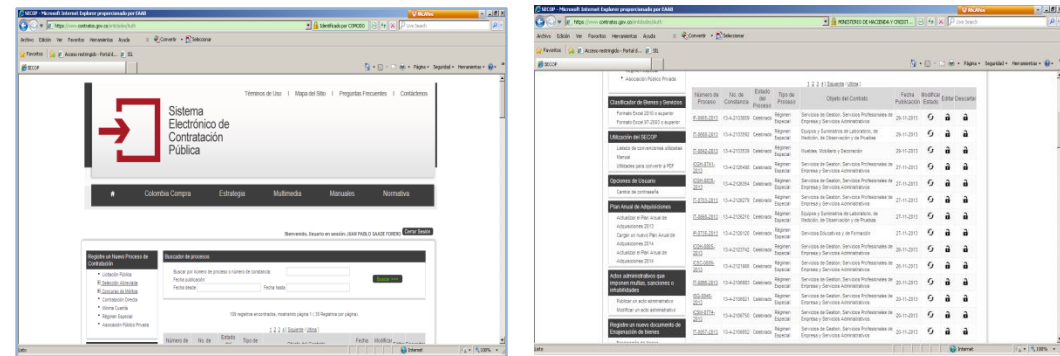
SECOP - Microsoft Internet Explorer proporcionado por EAAB

https://www.contratos.gov.co/entidades/...

Identificado por COPODO

Archivo Edición Ver Favoritos Herramientas Ayuda

Convertir Seleccionar

Favoritos Acceso restringido - Portal E... SIL

SECOP

Página Seguridad Herramientas

Términos de Uso | Mapa del Sitio | Preguntas Frecuentes | Contáctenos

Sistema Electrónico de Contratación Pública

Colombia Compra | Estrategia | Multimedia | Manuales | Normativa

Bienvenido, Usuario en sesión: JUAN PABLO SAADE FORERO Cerrar Sesión

Registre un Nuevo Proceso de Contratación

* Licitación Pública
* Selección Abreviada
* Concurso de Méritos
* Contratación Directa
* Mínima Cuantía
* Régimen Especial
* Asociación Público Privada

Buscador de procesos

Buscar por número de proceso o número de constancia

Fecha publicación

Fecha desde: Fecha hasta:

Buscar

106 registros encontrados, mostrando página 1 / 39 Registros por página.

1 2 3 | Siguiente | Última |

Número de Proceso | No. de Constancia | Estado del Proceso | Tipo de Proceso | Objeto del Contrato | Fecha Publicación | Modificar Estado

Internet 100%

SECOP - Microsoft Internet Explorer proporcionado por EAAB

https://www.contratos.gov.co/entidades/...

MINISTERIO DE HACIENDA Y CREDIT...

Live Search

Archivo Edición Ver Favoritos Herramientas Ayuda

Convertir Seleccionar

Favoritos Acceso restringido - Portal E... SIL

SECOP

Página Seguridad Herramientas

* Asociación Público Privada

Clasificador de Bienes y Servicios

Formato Excel 2010 o superior

Formato Excel 97-2003 o superior

Utilización del SECOP

Listado de convenciones utilizadas

Manual

Utilidades para convertir a PDF

Opciones de Usuario

Cambio de contraseña

Plan Anual de Adquisiciones

Actualizar el Plan Anual de Adquisiciones 2013

Cargar un nuevo Plan Anual de Adquisiciones 2014

Actualizar el Plan Anual de Adquisiciones 2014

Actos administrativos que imponen multas, sanciones o inhabilidades

Publicar un acto administrativo

Modificar un acto administrativo

Registre un nuevo documento de Enajenación de bienes

1 2 3 | Siguiente | Última |

| Número de Proceso | No. de Constancia | Estado del Proceso | Tipo de Proceso | Objeto del Contrato | Fecha Publicación | Modificar Estado | Editar | Descartar |
|---|---|---|---|---|---|---|---|---|
| IT-0905-2013 | 13-4-2133659 | Celebrado | Régimen Especial | Servicios de Gestión, Servicios Profesionales de Empresa y Servicios Administrativos | 29-11-2013 | | | |
| IT-0895-2013 | 13-4-2133992 | Celebrado | Régimen Especial | Equipos y Suministros de Laboratorio, de Medición, de Observación y de Pruebas | 29-11-2013 | | | |
| IT-0842-2013 | 13-4-2133539 | Celebrado | Régimen Especial | Muebles, Mobiliario y Decoración | 28-11-2013 | | | |
| ICSH-0743-2013 | 13-4-2128498 | Celebrado | Régimen Especial | Servicios de Gestión, Servicios Profesionales de Empresa y Servicios Administrativos | 27-11-2013 | | | |
| ICSH-0828-2013 | 13-4-2128594 | Celebrado | Régimen Especial | Servicios de Gestión, Servicios Profesionales de Empresa y Servicios Administrativos | 27-11-2013 | | | |
| IT-0703-2013 | 13-4-2128279 | Celebrado | Régimen Especial | Equipos y Suministros de Laboratorio, de Medición, de Observación y de Pruebas | 27-11-2013 | | | |
| IT-0865-2013 | 13-4-2128210 | Celebrado | Régimen Especial | Equipos y Suministros de Laboratorio, de Medición, de Observación y de Pruebas | 27-11-2013 | | | |
| IT-0735-2013 | 13-4-2128100 | Celebrado | Régimen Especial | Servicios Educativos y de Formación | 27-11-2013 | | | |
| ICH-0885-2013 | 13-4-2122742 | Celebrado | Régimen Especial | Servicios de Gestión, Servicios Profesionales de Empresa y Servicios Administrativos | 26-11-2013 | | | |
| CSC-0606-2013 | 13-4-2121888 | Celebrado | Régimen Especial | Servicios de Gestión, Servicios Profesionales de Empresa y Servicios Administrativos | 26-11-2013 | | | |
| IT-0885-2013 | 13-4-2108661 | Celebrado | Régimen Especial | Servicios de Gestión, Servicios Profesionales de Empresa y Servicios Administrativos | 20-11-2013 | | | |
| ISG-0840-2013 | 13-4-2108621 | Celebrado | Régimen Especial | Servicios de Gestión, Servicios Profesionales de Empresa y Servicios Administrativos | 20-11-2013 | | | |
| CSH-0774-2013 | 13-4-2108750 | Celebrado | Régimen Especial | Servicios de Gestión, Servicios Profesionales de Empresa y Servicios Administrativos | 20-11-2013 | | | |
| IT-0007-2013 | 13-4-2108652 | Celebrado | Régimen Especial | Servicios de Gestión, Servicios Profesionales de Empresa y Servicios Administrativos | 20-11-2013 | | | |

Internet 100%